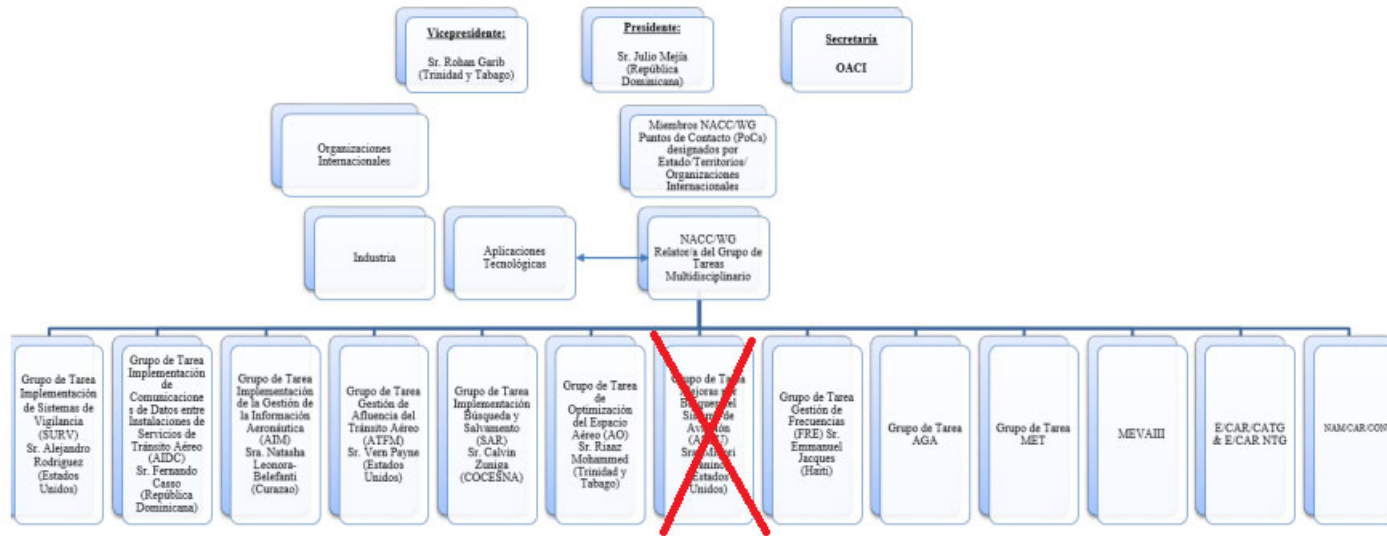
Vicepresidente:

Sr. Rohan Garib (Trinidad y Tabago)

Presidente:

Sr. Julio Mejía (República Dominicana)

Secretaría

OACI

Organizaciones Internacionales

Miembros NACC/WG Puntos de Contacto (PoCs) designados por Estado/Territorios/ Organizaciones Internacionales

Industria

Aplicaciones Tecnológicas

NACC/WG Relator/a del Grupo de Tareas Multidisciplinario

Grupo de Tarea Implementación de Sistemas de Vigilancia (SURV) Sr. Alejandro Rodriguez (Estados Unidos)

Grupo de Tarea Implementación de Comunicaciones de Datos entre Instalaciones de Servicios de Tránsito Aéreo (AIDC) Sr. Fernando Casso (República Dominicana)

Grupo de Tarea Implementación de la Gestión de la Información Aeronáutica (AIM) Sra. Natasha Leonora-Belefanti (Curazao)

Grupo de Tarea Gestión de Afluencia del Tránsito Aéreo (ATFM) Sr. Vern Payne (Estados Unidos)

Grupo de Tarea Implementación Búsqueda y Salvamento (SAR) Sr. Calvin Zuniga (COCESNA)

Grupo de Tarea de Optimización del Espacio Aéreo (AO) Sr. Riaz Mohammed (Trinidad y Tabago)

Grupo de Tarea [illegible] Sistema de Aviación (A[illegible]) Sra. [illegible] (Estados Unidos)

Grupo de Tarea Gestión de Frecuencias (FRE) Sr. Emmanuel Jacques (Haití)

Grupo de Tarea AGA

Grupo de Tarea MET

MEVAIII

E/CAR/CATG & E/CAR NTG

NAM/CAR/CON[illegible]